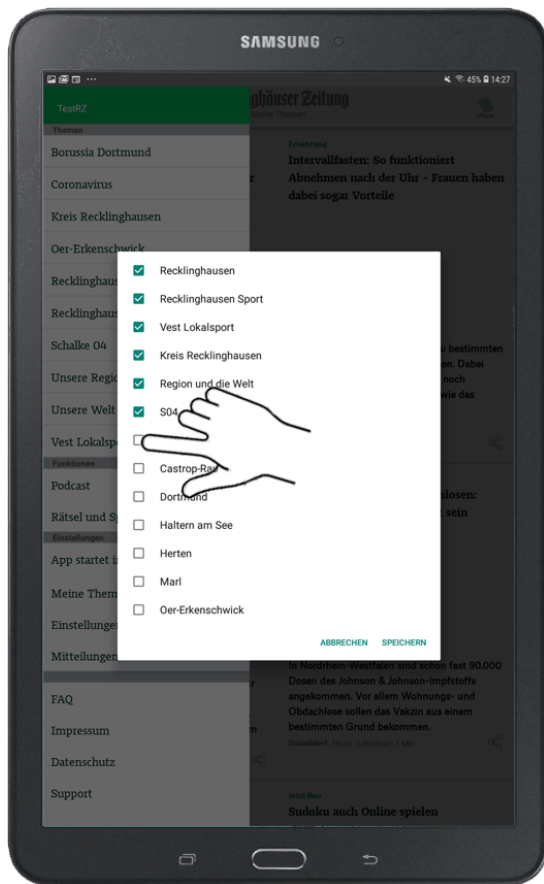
SAMSUNG

45% 14:27

TestRZ

Themen

Borussia Dortmund

Coronavirus

Kreis Recklinghausen

Oer-Erkenschwick

Recklinghaus

Recklinghaus

Schalke 04

Unsere Regio

Unsere Welt

Vest Lokalsp

Funktionen

Podcast

Rätsel und Sp

Einstellungen

App startet i

Meine Them

Einstellungen

Mitteilungen

FAQ

Impressum

Datenschutz

Support

ghäuser Zeitung

Meine Themen

Ernährung

Intervallfasten: So funktioniert Abnehmen nach der Uhr – Frauen haben dabei sogar Vorteile

u bestimmten
en. Dabei
noch
wie das

losen:
sein

In Nordrhein-Westfalen sind schon fast 90.000 Dosen des Johnson & Johnson-Impfstoffs angekommen. Vor allem Wohnungs- und Obdachlose sollen das Vakzin aus einem bestimmten Grund bekommen.

Düsseldorf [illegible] Lesedauer 1 Min

Jetzt Neu

Sudoku auch Online spielen

Recklinghausen

Recklinghausen Sport

Vest Lokalsport

Kreis Recklinghausen

Region und die Welt

S04

Castrop-Ra

Dortmund

Haltern am See

Herten

Marl

Oer-Erkenschwick

ABBRECHEN

SPEICHERN